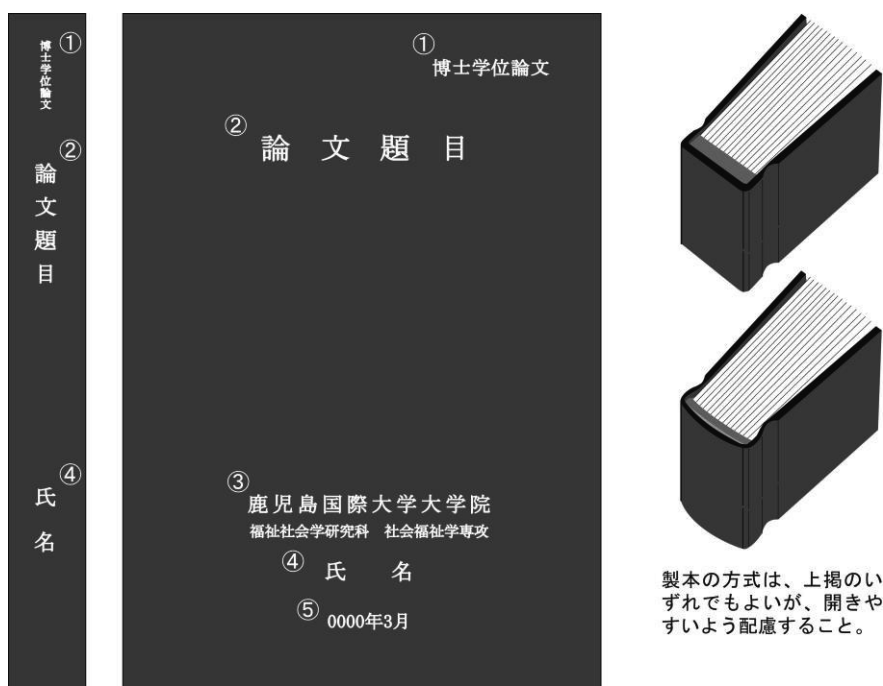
① 博士学位論文

② 論文題目

④ 氏名

①
博士学位論文

②
論 文 題 目

③
鹿児島国際大学大学院
福祉社会学研究科 社会福祉学専攻

④ 氏 名

⑤ 0000年3月

製本の方式は、上掲のいずれでもよいが、開きやすいよう配慮すること。